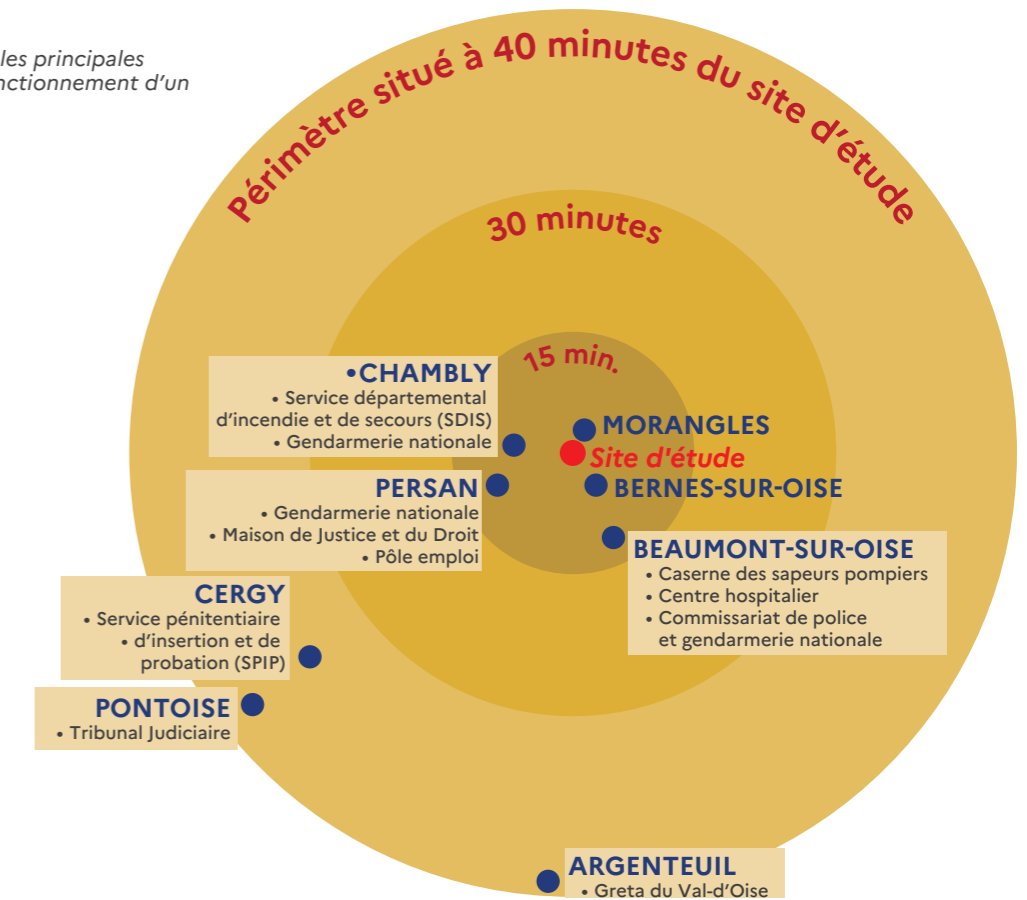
les principales
nctionnement d'un

Périmètre situé à 40 minutes du site d'étude

30 minutes

15 min.

•CHAMBLY
• Service départemental d'incendie et de secours (SDIS)
• Gendarmerie nationale

MORANGLES

Site d'étude

PERSAN
• Gendarmerie nationale
• Maison de Justice et du Droit
• Pôle emploi

BERNES-SUR-OISE

BEAUMONT-SUR-OISE
• Caserne des sapeurs pompiers
• Centre hospitalier
• Commissariat de police et gendarmerie nationale

CERGY
• Service pénitentiaire d'insertion et de probation (SPIP)

PONTOISE
• Tribunal Judiciaire

ARGENTEUIL
• Greta du Val-d'Oise